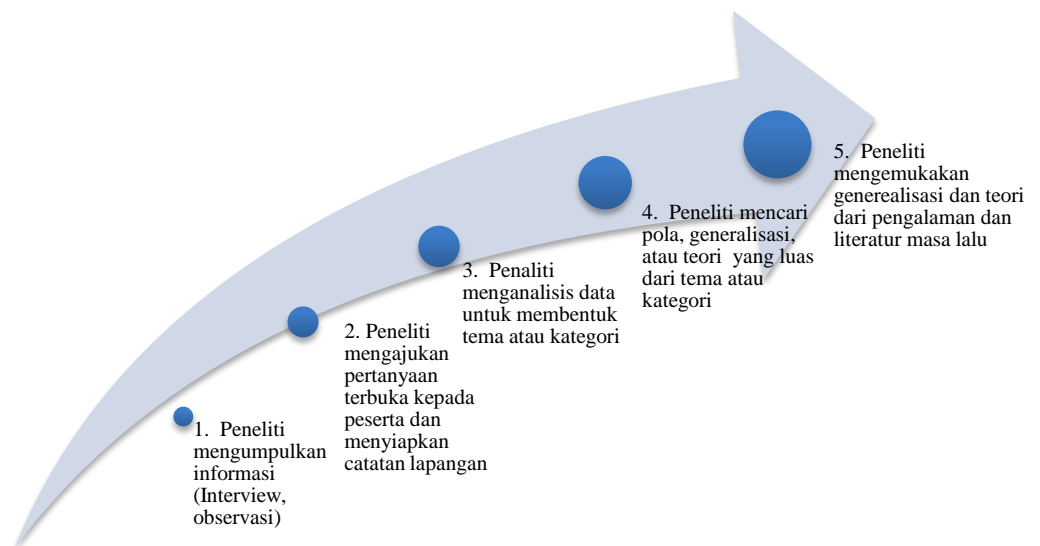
1. Peneliti mengumpulkan informasi (Interview, observasi)

2. Peneliti mengajukan pertanyaan terbuka kepada peserta dan menyiapkan catatan lapangan

3. Penaliti menganalisis data untuk membentuk tema atau kategori

4. Peneliti mencari pola, generalisasi, atau teori yang luas dari tema atau kategori

5. Peneliti mengemukakan generealisasi dan teori dari pengalaman dan literatur masa lalu